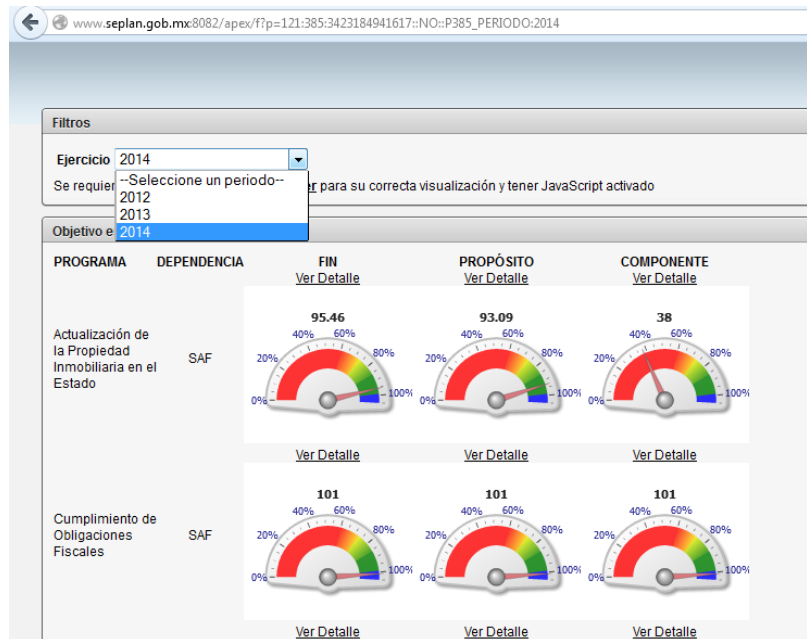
www.seplan.gob.mx:8082/apex/f?p=121:385:3423184941617::NO::P385_PERIODO:2014

Filtros

Ejercicio 2014

--Seleccione un periodo--
2012
2013
2014

Se requier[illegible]er para su correcta visualización y tener JavaScript activado

Objetivo e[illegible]

PROGRAMA DEPENDENCIA FIN PROPÓSITO COMPONENTE

Ver Detalle Ver Detalle Ver Detalle

Actualización de la Propiedad Inmobiliaria en el Estado SAF

95.46
40% 60%
20% 80%
0% 100%

93.09
40% 60%
20% 80%
0% 100%

38
40% 60%
20% 80%
0% 100%

Ver Detalle Ver Detalle Ver Detalle

Cumplimiento de Obligaciones Fiscales SAF

101
40% 60%
20% 80%
0% 100%

101
40% 60%
20% 80%
0% 100%

101
40% 60%
20% 80%
0% 100%

Ver Detalle Ver Detalle Ver Detalle